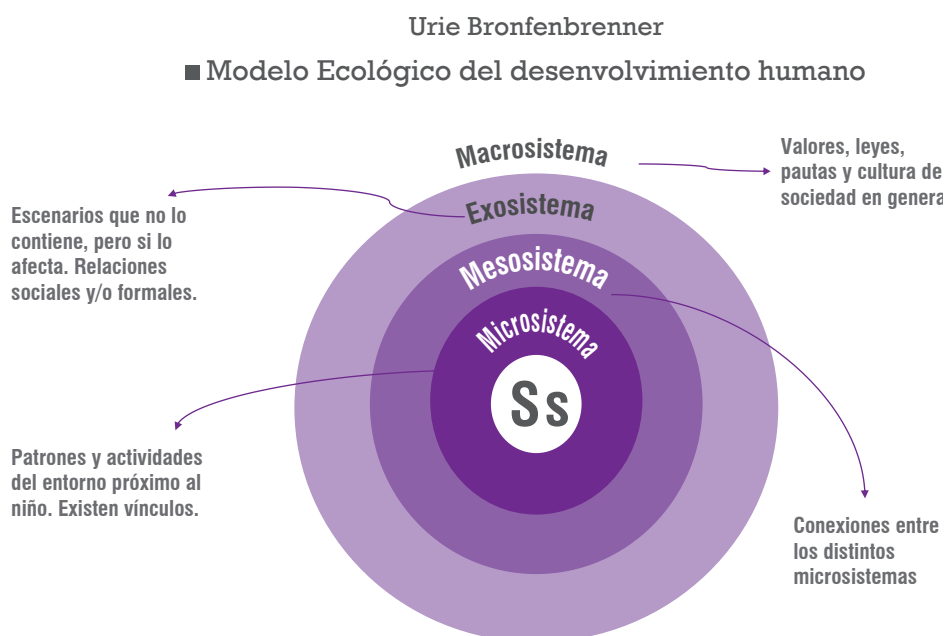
Urie Bronfenbrenner

Modelo Ecológico del desenvolvimiento humano

Macrosistema

Valores, leyes, pautas y cultura de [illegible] sociedad en genera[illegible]

Escenarios que no lo contiene, pero si lo afecta. Relaciones sociales y/o formales.

Exosistema

Mesosistema

Microsistema

Ss

Patrones y actividades del entorno próximo al niño. Existen vínculos.

Conexiones entre los distintos microsistemas